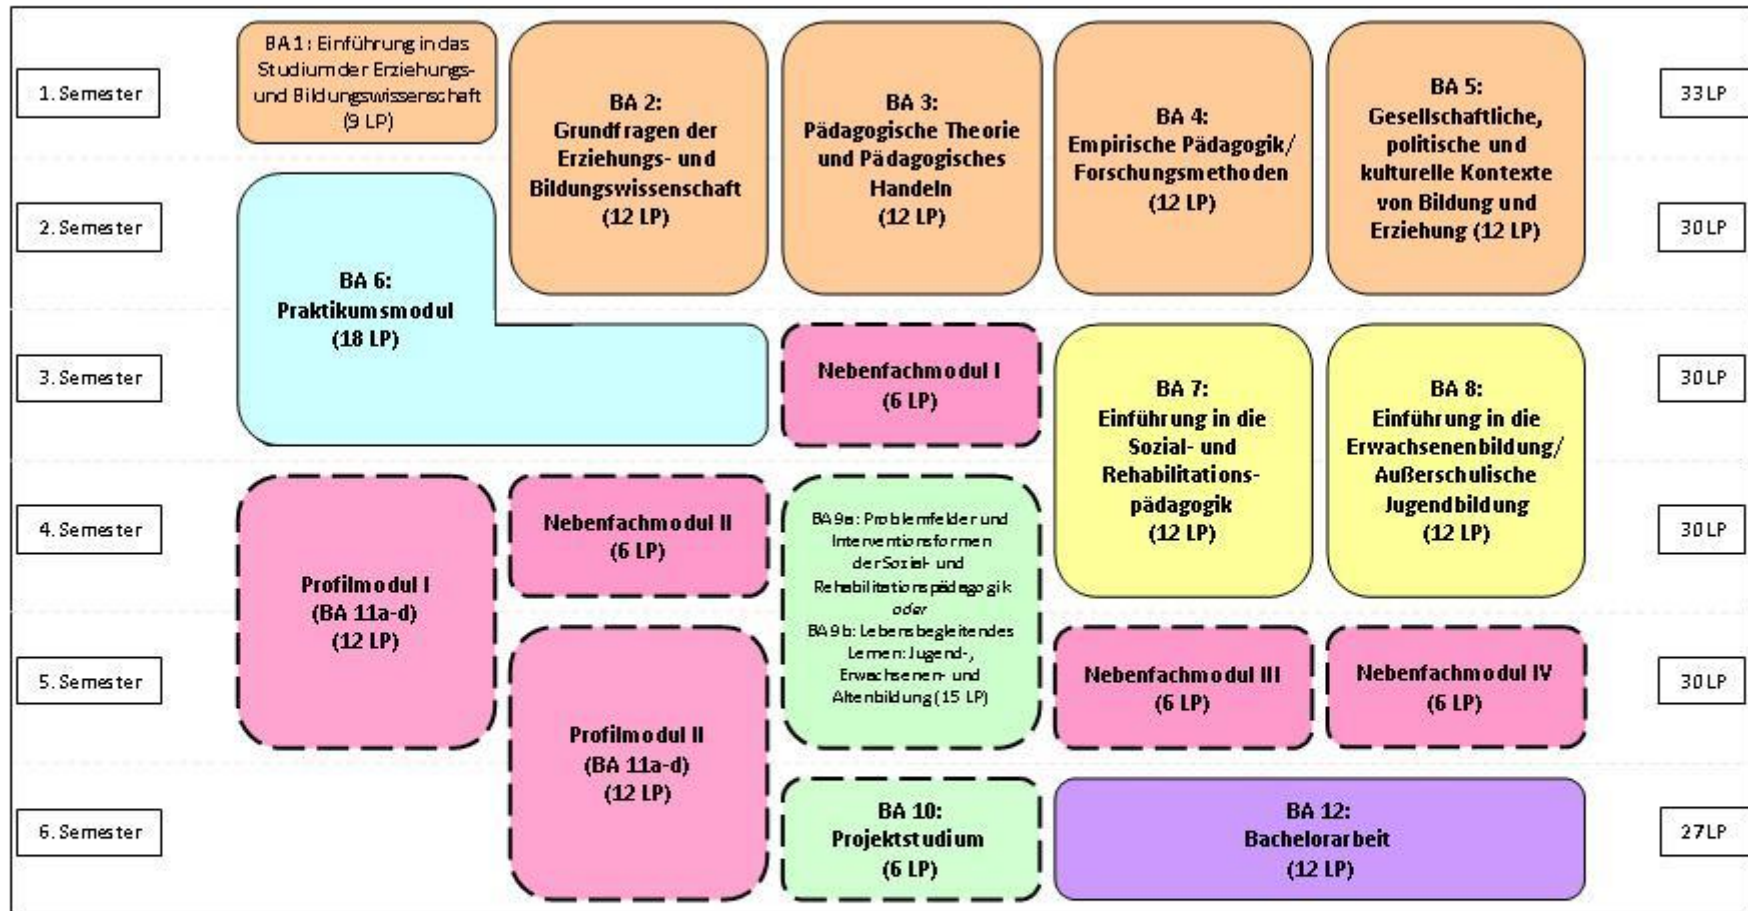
1. Semester

BA 1: Einführung in das Studium der Erziehungs- und Bildungswissenschaft (9 LP)

BA 2: Grundfragen der Erziehungs- und Bildungswissenschaft (12 LP)

BA 3: Pädagogische Theorie und Pädagogisches Handeln (12 LP)

BA 4: Empirische Pädagogik/ Forschungsmethoden (12 LP)

BA 5: Gesellschaftliche, politische und kulturelle Kontexte von Bildung und Erziehung (12 LP)

33 LP

2. Semester

BA 6: Praktikumsmodul (18 LP)

30 LP

3. Semester

Nebenfachmodul I (6 LP)

BA 7: Einführung in die Sozial- und Rehabilitationspädagogik (12 LP)

BA 8: Einführung in die Erwachsenenbildung/ Außerschulische Jugendbildung (12 LP)

30 LP

4. Semester

Profilmodul I (BA 11a-d) (12 LP)

Nebenfachmodul II (6 LP)

BA 9a: Problemfelder und Interventionsformen der Sozial- und Rehabilitationspädagogik oder BA 9b: Lebensbegleitendes Lernen: Jugend-, Erwachsenen- und Altenbildung (15 LP)

30 LP

5. Semester

Profilmodul II (BA 11a-d) (12 LP)

Nebenfachmodul III (6 LP)

Nebenfachmodul IV (6 LP)

30 LP

6. Semester

BA 10: Projektstudium (6 LP)

BA 12: Bachelorarbeit (12 LP)

27 LP